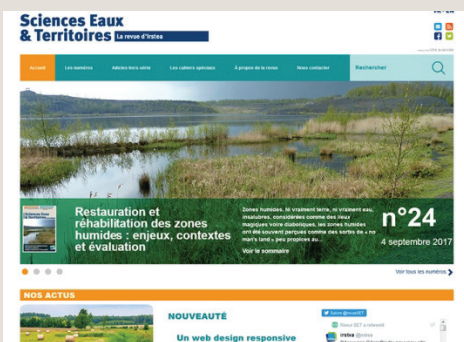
Sciences Eaux & Territoires La revue d'Irstea

Accueil Les numéros Articles hors-série Les cahiers spéciaux À propos de la revue Nous contacter Rechercher

Restauration et réhabilitation des zones humides : enjeux, contextes et évaluation

Zones humides. Ni vraiment terre, ni vraiment eau, insalubres, considérées comme des lieux magiques voire diaboliques, les zones humides ont été souvent perçues comme des sortes de « no man's land » peu propices au...

Voir le sommaire

n°24

4 septembre 2017

Voir tous les numéros

NOS ACTUS

NOUVEAUTÉ

Un web design responsive

Suivre @revueSET

Revue SET a retweeté

Irstea @Irstea